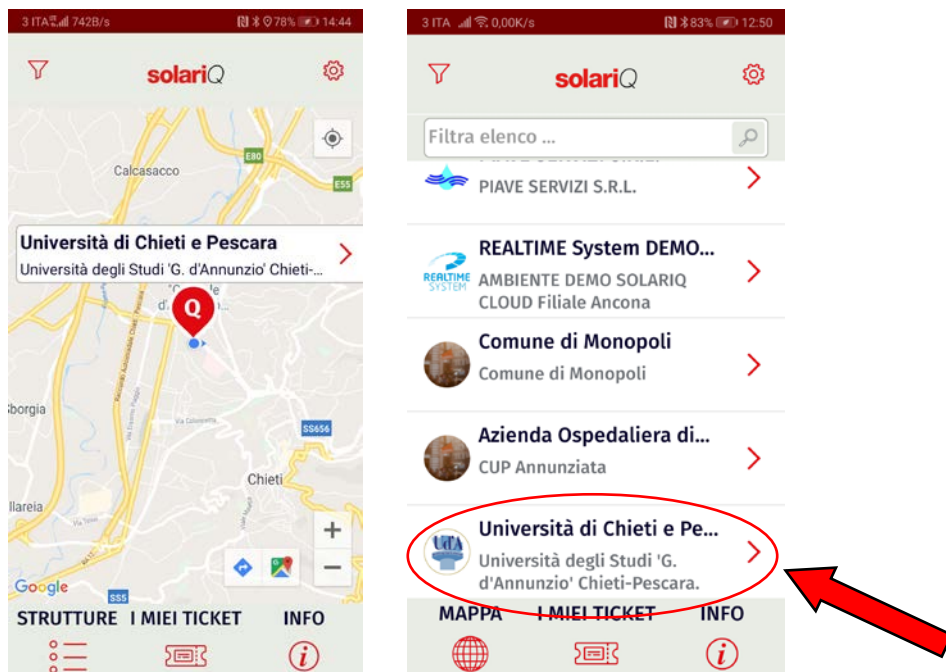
3 ITA 742B/s 78% 14:44

solariQ

Calcasacco

E80

E55

Università di Chieti e Pescara
Università degli Studi 'G. d'Annunzio' Chieti-...

Q

Borgia

SS656

Chieti

llareia

Google

SS5

STRUTTURE I MIEI TICKET INFO

3 ITA 0,00K/s 83% 12:50

solariQ

Filtra elenco ...

PIAVE SERVIZI S.R.L.

REALTIME System DEMO...
AMBIENTE DEMO SOLARIQ CLOUD Filiale Ancona

REALTIME SYSTEM

Comune di Monopoli
Comune di Monopoli

Azienda Ospedaliera di...
CUP Annunziata

Università di Chieti e Pe...
Università degli Studi 'G. d'Annunzio' Chieti-Pescara.

MAPPA I MIEI TICKET INFO